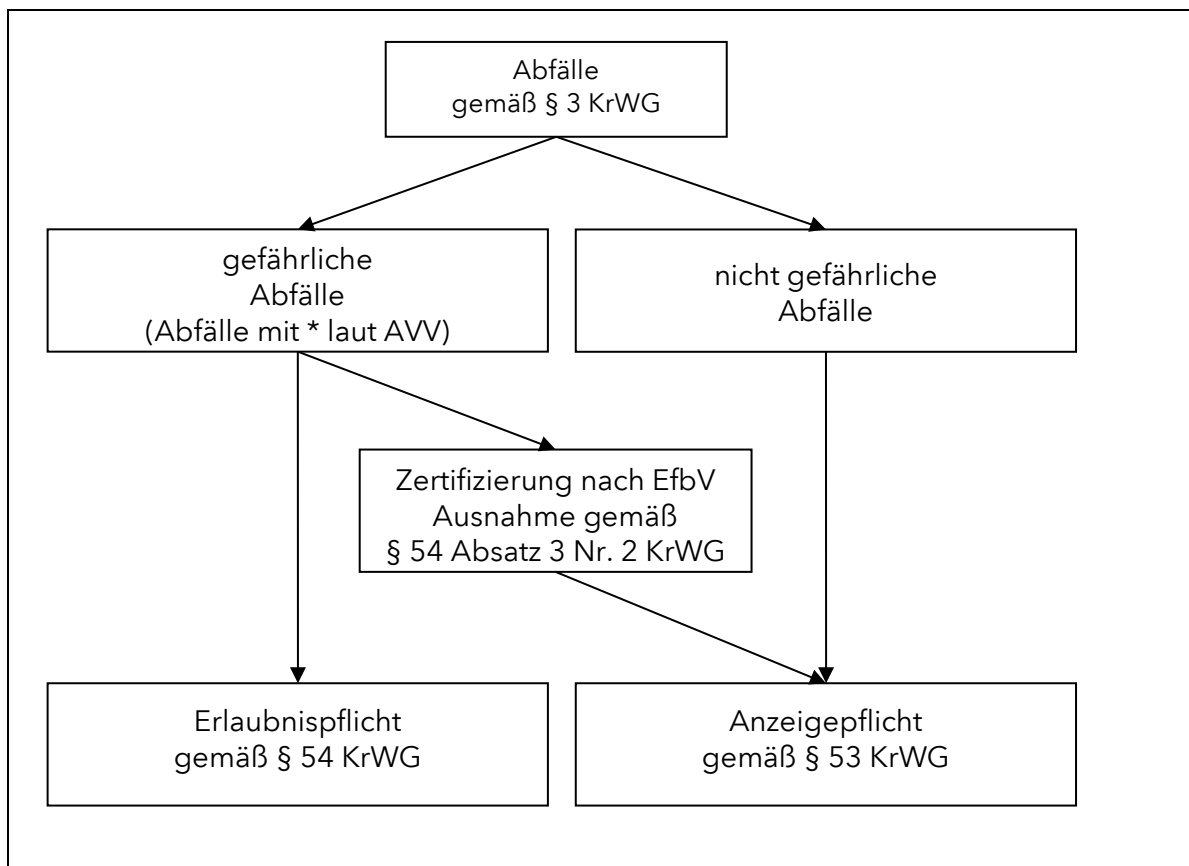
Abfälle
gemäß § 3 KrWG

gefährliche
Abfälle
(Abfälle mit * laut AVV)

nicht gefährliche
Abfälle

Zertifizierung nach EfbV
Ausnahme gemäß
§ 54 Absatz 3 Nr. 2 KrWG

Erlaubnispflicht
gemäß § 54 KrWG

Anzeigepflicht
gemäß § 53 KrWG